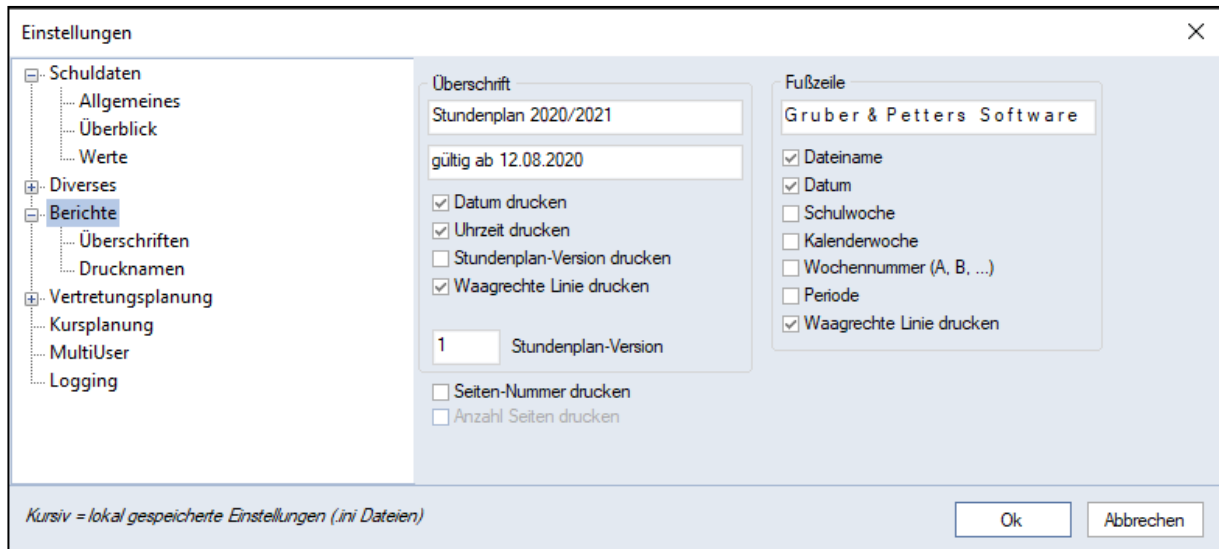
Einstellungen

Schuldaten
Allgemeines
Überblick
Werte
Diverses
Berichte
Überschriften
Drucknamen
Vertretungsplanung
Kursplanung
MultiUser
Logging

Überschrift
Stundenplan 2020/2021
gültig ab 12.08.2020
Datum drucken
Uhrzeit drucken
Stundenplan-Version drucken
Waagrechte Linie drucken
1 Stundenplan-Version

Seiten-Nummer drucken
Anzahl Seiten drucken

Fußzeile
Gruber & Petters Software
Dateiname
Datum
Schulwoche
Kalenderwoche
Wochennummer (A, B, ...)
Periode
Waagrechte Linie drucken

Kursiv = lokal gespeicherte Einstellungen (.ini Dateien)

Ok
Abbrechen